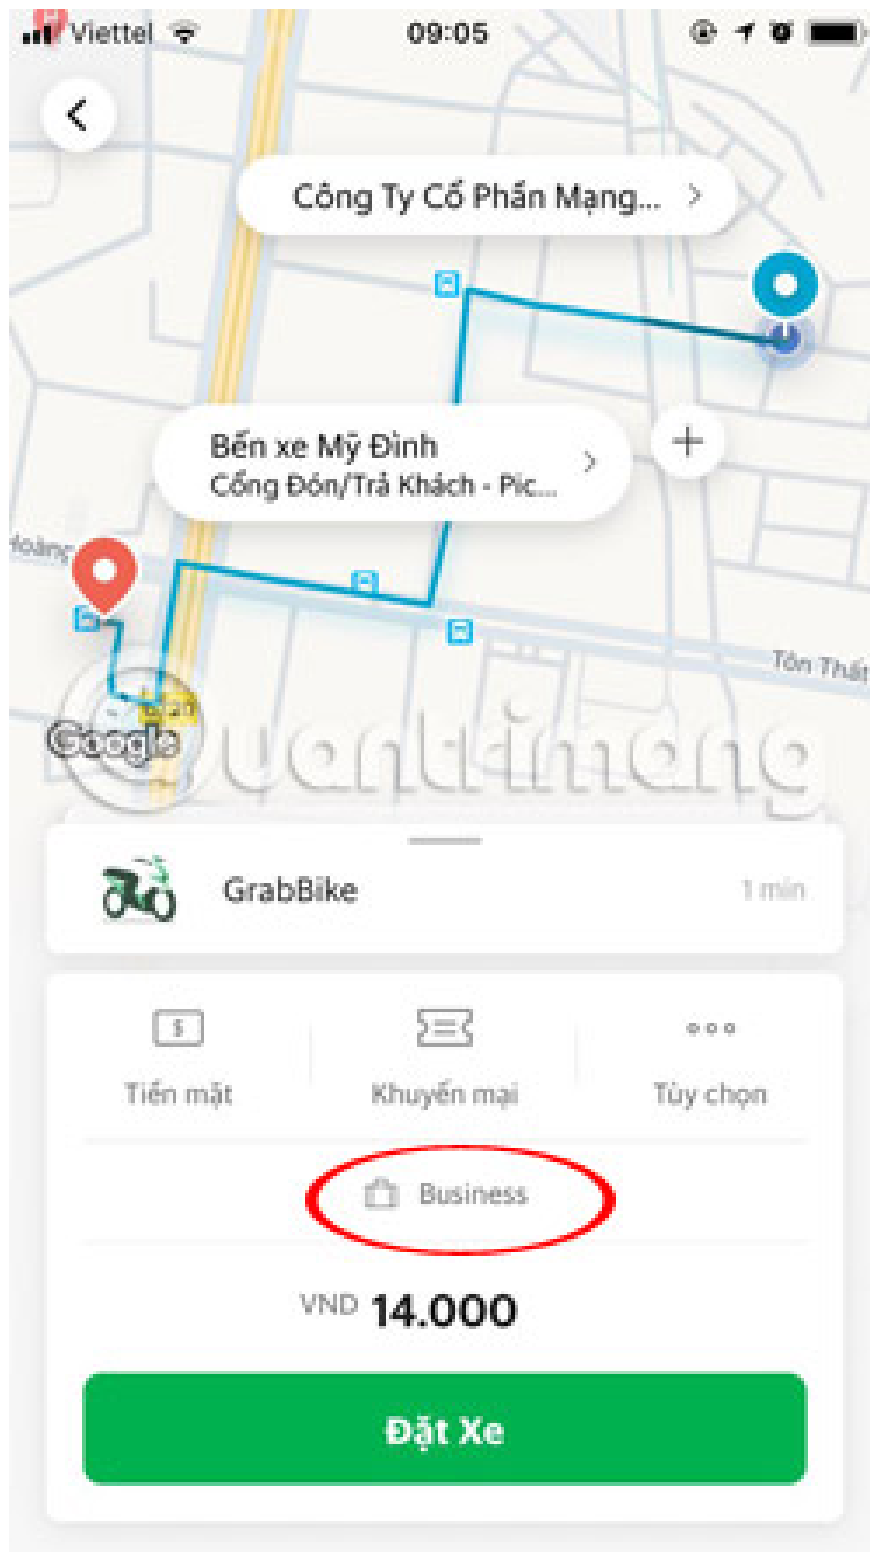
Viettel 09:05

Công Ty Cổ Phần Mạng...

Bến xe Mỹ Đình
Cổng Đón/Trả Khách - Pic...

Hoàng

Tôn Thất

Google

quantrimang

GrabBike 1 min

$
Tiền mặt

Khuyến mại

Tùy chọn

Business

VND 14.000

Đặt Xe